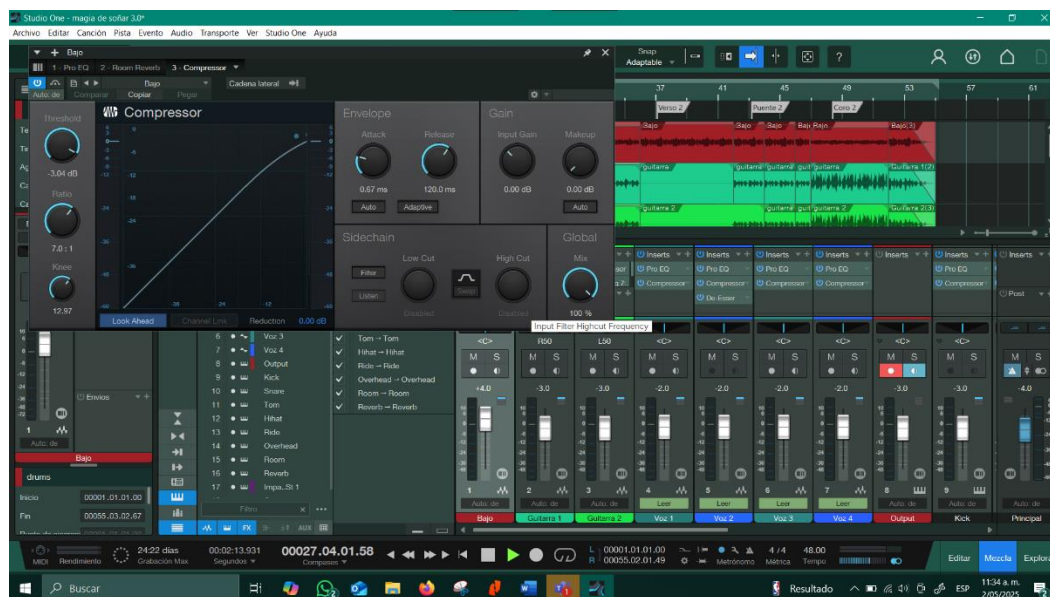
Studio One - magia de soñar 3.0*

Archivo Editar Canción Pista Evento Audio Transporte Ver Studio One Ayuda

Bajo

1 - Pro EQ 2 - Room Reverb 3 - Compressor

Bajo Cadena lateral

Auto: de Comparar Copiar Pegar

Compressor

Threshold -3.04 dB

Ratio 7.0 : 1

Knee 12.97

Look Ahead Channel Link Reduction 0.00 dB

Envelope

Attack 0.67 ms

Release 120.0 ms

Auto Adaptive

Gain

Input Gain 0.00 dB

Makeup 0.00 dB

Auto

Sidechain

Filter Listen

Low Cut Disabled

High Cut Disabled

Global

Mix 100 %

Input Filter Highcut Frequency

Snap Adaptable

37 41 45 49 53 57 61

Verso 2 Puente 2 Coro 2

Bajo Bajo Bajo Bajo Bajo Bajo(2)

guitarra guitarra guitarra guitarra Guitarra 1(2)

guitarra 2 guitarra 2 guitarra 2 guitarra 2 Guitarra 2(3)

6 Voz 3
7 Voz 4
8 Output
9 Kick
10 Snare
11 Tom
12 Hihat
13 Ride
14 Overhead
15 Room
16 Reverb
17 Impa..St 1

Filtro

Tom → Tom
Hihat → Hihat
Ride → Ride
Overhead → Overhead
Room → Room
Reverb → Reverb

Envíos

Auto: de

Bajo

drums

Inicio 00001.01.01.00
Fin 00055.03.02.67

Inserts Pro EQ Compressor De-Esser Post

<C> R50 L50 <C> <C> <C> <C> <C> <C> <C>

+4.0 -3.0 -3.0 -2.0 -2.0 -2.0 -2.0 -3.0 -3.0 -4.0

Auto: de Leer

1 Bajo 2 Guitarra 1 3 Guitarra 2 4 Voz 1 5 Voz 2 6 Voz 3 7 Voz 4 8 Output 9 Kick Principal

MIDI Rendimiento 24:22 días Grabación Max 00:02:13.931 Segundos 00027.04.01.58 Compases

L 00001.01.01.00 R 00055.02.01.49 Metrónomo 4 / 4 Métrica 48.00 Tempo

Editar Mezcla Explorar

Buscar Resultado ESP 11:34 a. m. 2/05/2025